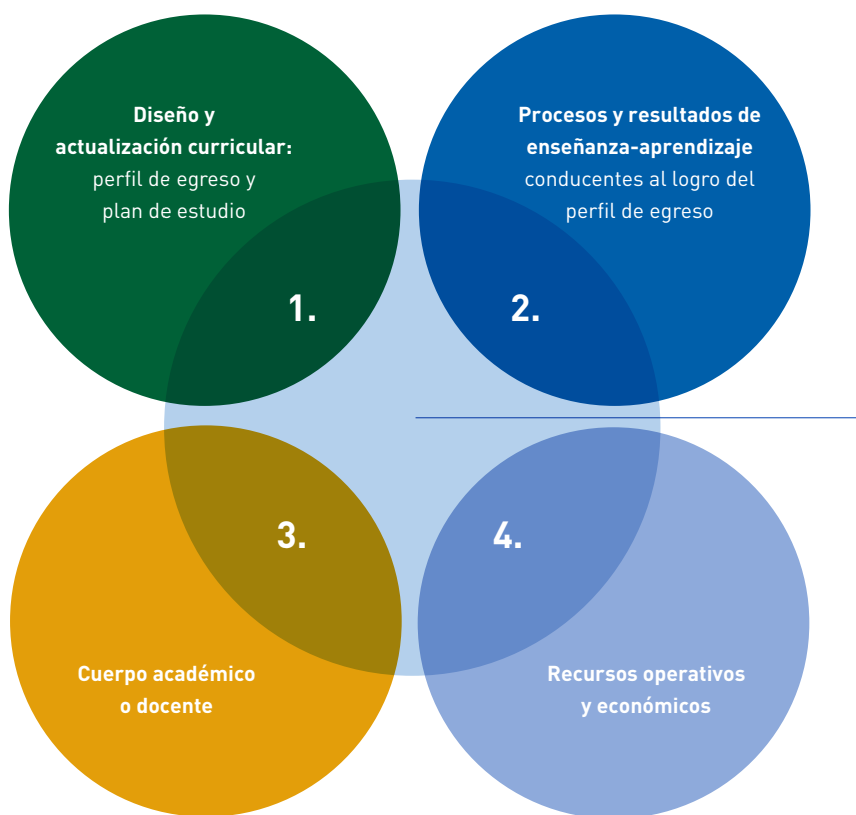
Diseño y actualización curricular: perfil de egreso y plan de estudio

1.

Procesos y resultados de enseñanza-aprendizaje conducentes al logro del perfil de egreso

2.

3.

4.

Cuerpo académico o docente

Recursos operativos y económicos